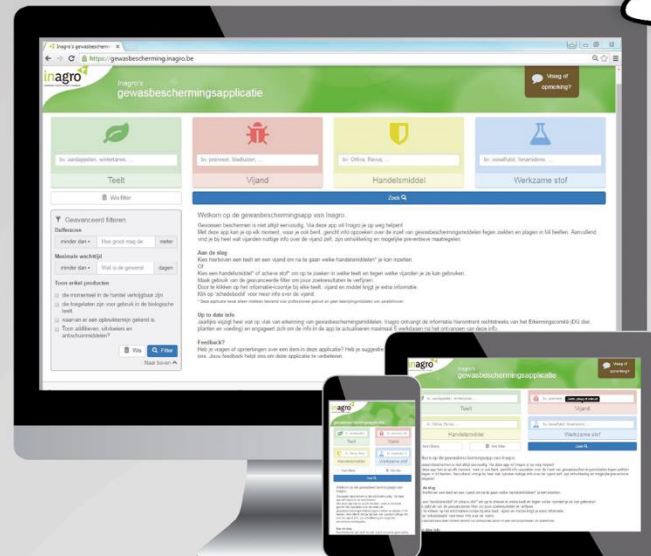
Inagro's gewasbescherm... ×

https://gewasbescherming.inagro.be

inagro

Inagro's
gewasbeschermingsapplicatie

Vraag of opmerking?

bv. aardappelen, wintertarwe, ...

Teelt

bv. preivoet, bladluizen, ...

Vijand

bv. Ortiva, Revus, ...

Handelsmiddel

bv. mesotrione, fenamidone, ...

Werkzame stof

Wis filter

Zoek

Geavanceerd filteren

Dosis

minder dan | Hoe groot mag de | meter

Maximale wachttijd

minder dan | Wat is de gewenst | dagen

Toon enkel producten

die momenteel in de handel verkrijgbaar zijn
die toegelaten zijn voor gebruik in de biologische teelt
waarvan er een opleveltermijn gekend is
Toon additieven, uitvloeiers en antischuimmiddelen?

Wis | Filter

Naar boven

Welkom op de gewasbeschermingsapp van Inagro.

Gewassen beschermen is niet altijd eenvoudig. Via deze app wil Inagro je op weg helpen!

Aan de slag

Up to date info

Feedback?

Inagro's
gewasbeschermingsapplicatie

Teelt

Vijand

Handelsmiddel

Werkzame stof

Zoek

inagro

Teelt

Vijand

Handelsmiddel

Werkzame stof